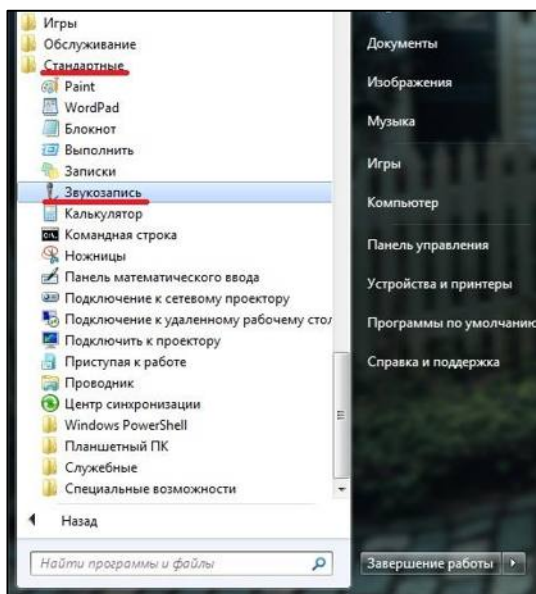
Игры
Обслуживание
Стандартные
Paint
WordPad
Блокнот
Выполнить
Записки
Звукозапись
Калькулятор
Командная строка
Ножницы
Панель математического ввода
Подключение к сетевому проектору
Подключение к удаленному рабочему сто
Подключить к проектору
Приступая к работе
Проводник
Центр синхронизации
Windows PowerShell
Планшетный ПК
Служебные
Специальные возможности
Назад
Найти программы и файлы

Документы
Изображения
Музыка
Игры
Компьютер
Панель управления
Устройства и принтеры
Программы по умолчанию
Справка и поддержка
Завершение работы